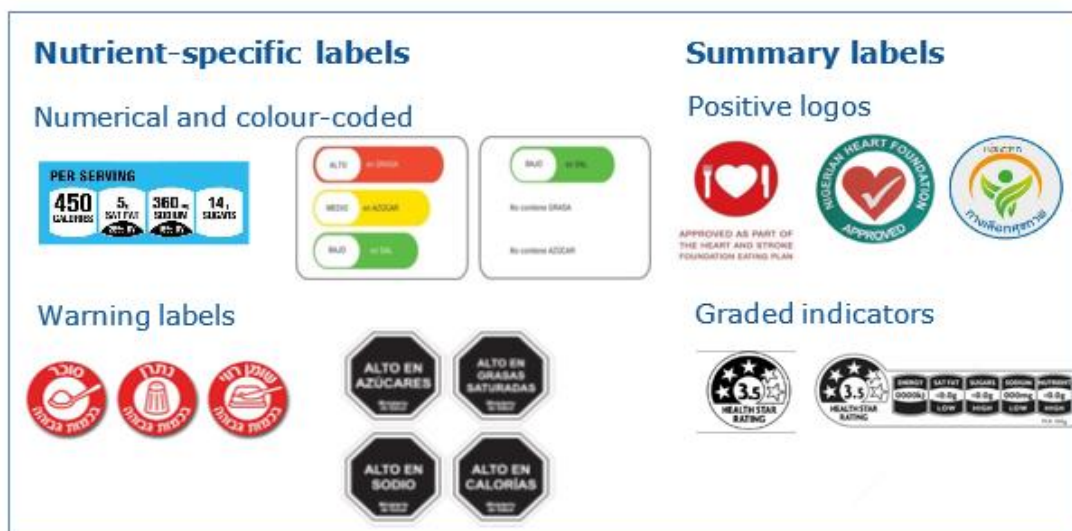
Nutrient-specific labels

Numerical and colour-coded

PER SERVING
450 CALORIES
5g SAT FAT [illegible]
360mg SODIUM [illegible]
14g SUGARS

ALTO en GRASA
MEDIO en AZÚCAR
BAJO en SAL

BAJO en SAL
No contiene GRASA
No contiene AZÚCAR

Warning labels

סוכר בכמות גבוהה
נתרן בכמות גבוהה
שומן רווי בכמות גבוהה

ALTO EN AZÚCARES
Ministerio de Salud

ALTO EN GRASAS SATURADAS
Ministerio de Salud

ALTO EN SODIO
Ministerio de Salud

ALTO EN CALORÍAS
Ministerio de Salud

Summary labels

Positive logos

APPROVED AS PART OF THE HEART AND STROKE FOUNDATION EATING PLAN

NIGERIAN HEART FOUNDATION
APPROVED

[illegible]
ทางเลือกสุขภาพ

Graded indicators

3.5
HEALTH STAR RATING

3.5
HEALTH STAR RATING
ENERGY 0000kJ
SAT FAT 0.0g LOW
SUGARS 0.0g HIGH
SODIUM 000mg LOW
NUTRIENT 0.0g HIGH
PER 100g